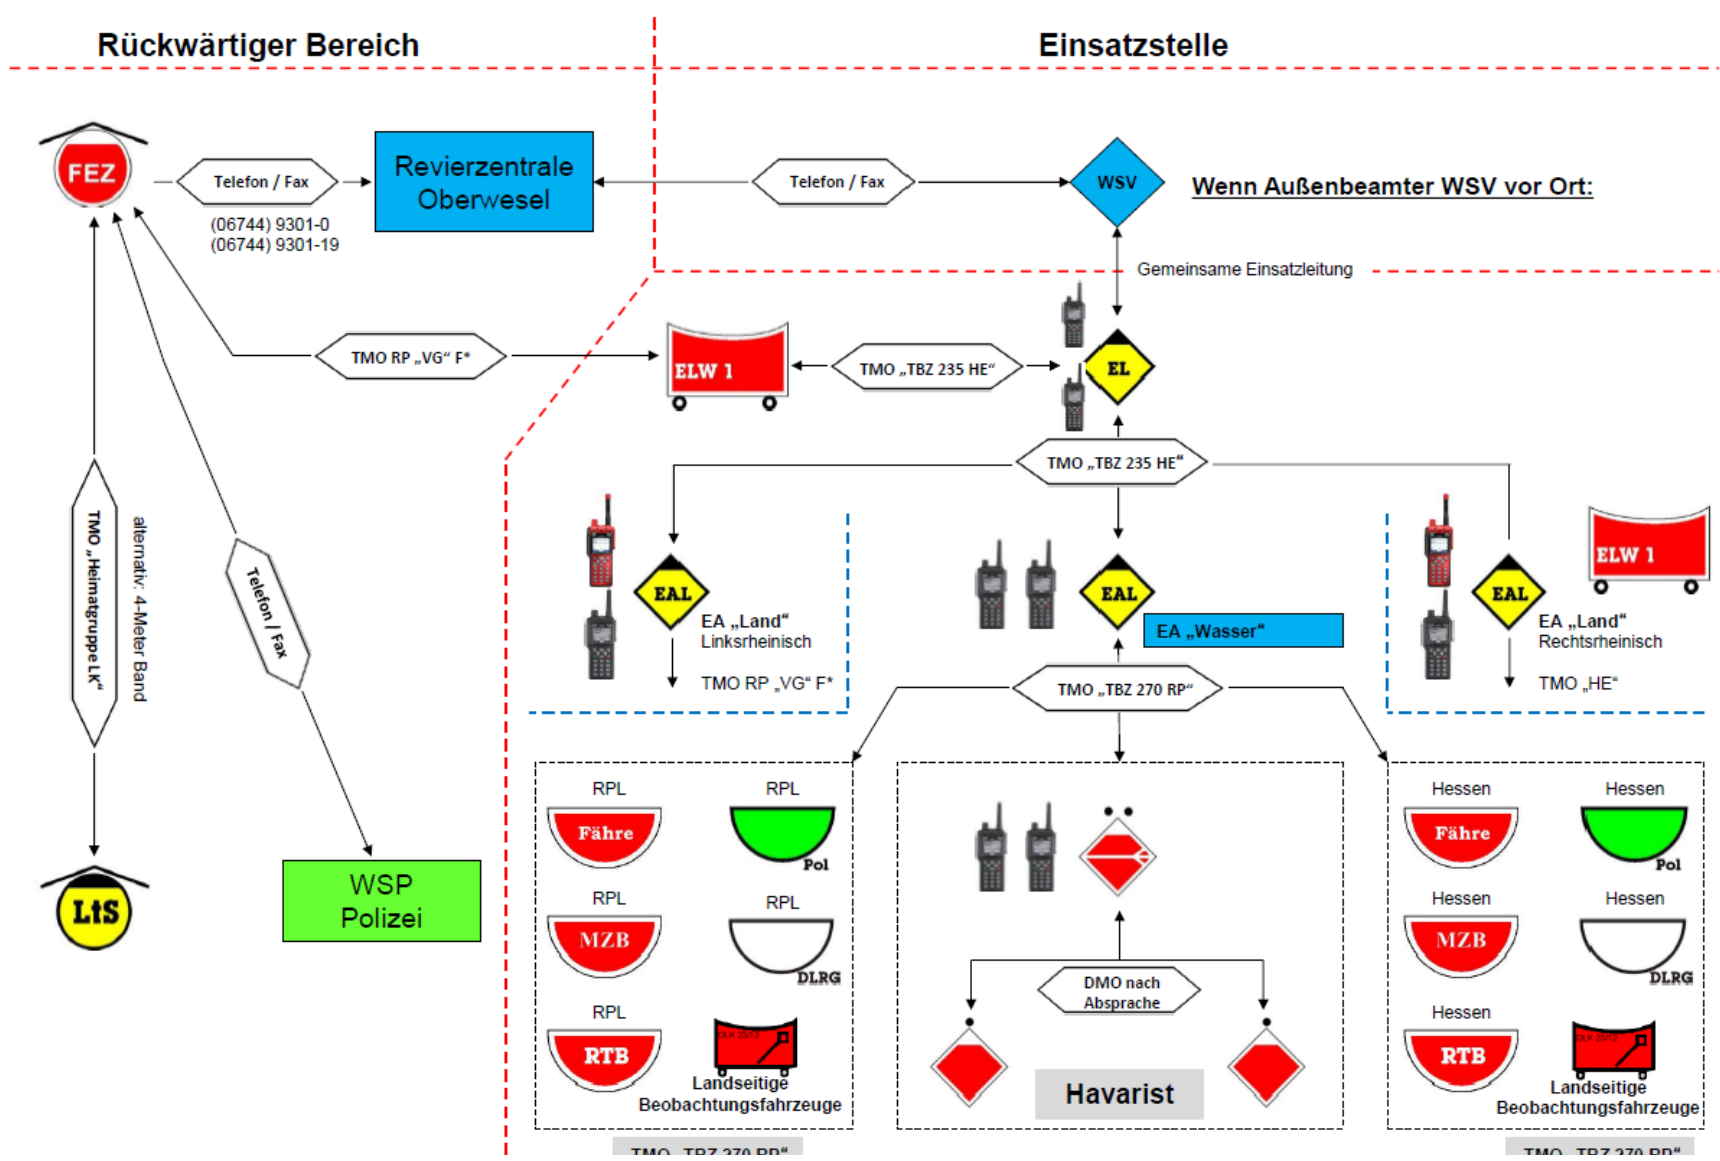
Rückwärtiger Bereich

Einsatzstelle

FEZ

Telefon / Fax

(06744) 9301-0
(06744) 9301-19

Revierzentrale Oberwesel

Telefon / Fax

WSV

Wenn Außenbeamter WSV vor Ort:

Gemeinsame Einsatzleitung

TMO RP „VG“ F*

ELW 1

TMO „TBZ 235 HE“

EL

TMO „Heimatgruppe LK“

alternativ: 4-Meter Band

Telefon / Fax

TMO „TBZ 235 HE“

EAL

EA „Land“
Linksrheinisch

TMO RP „VG“ F*

EAL

EA „Wasser“

ELW 1

EAL

EA „Land“
Rechtsrheinisch

TMO „HE“

TMO „TBZ 270 RP“

LtS

WSP
Polizei

RPL

Fähre

RPL

Pol

RPL

MZB

RPL

DLRG

RPL

RTB

Landseitige Beobachtungsfahrzeuge

DMO nach Absprache

Havarist

Hessen

Fähre

Hessen

Pol

Hessen

MZB

Hessen

DLRG

Hessen

RTB

Landseitige Beobachtungsfahrzeuge

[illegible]

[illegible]